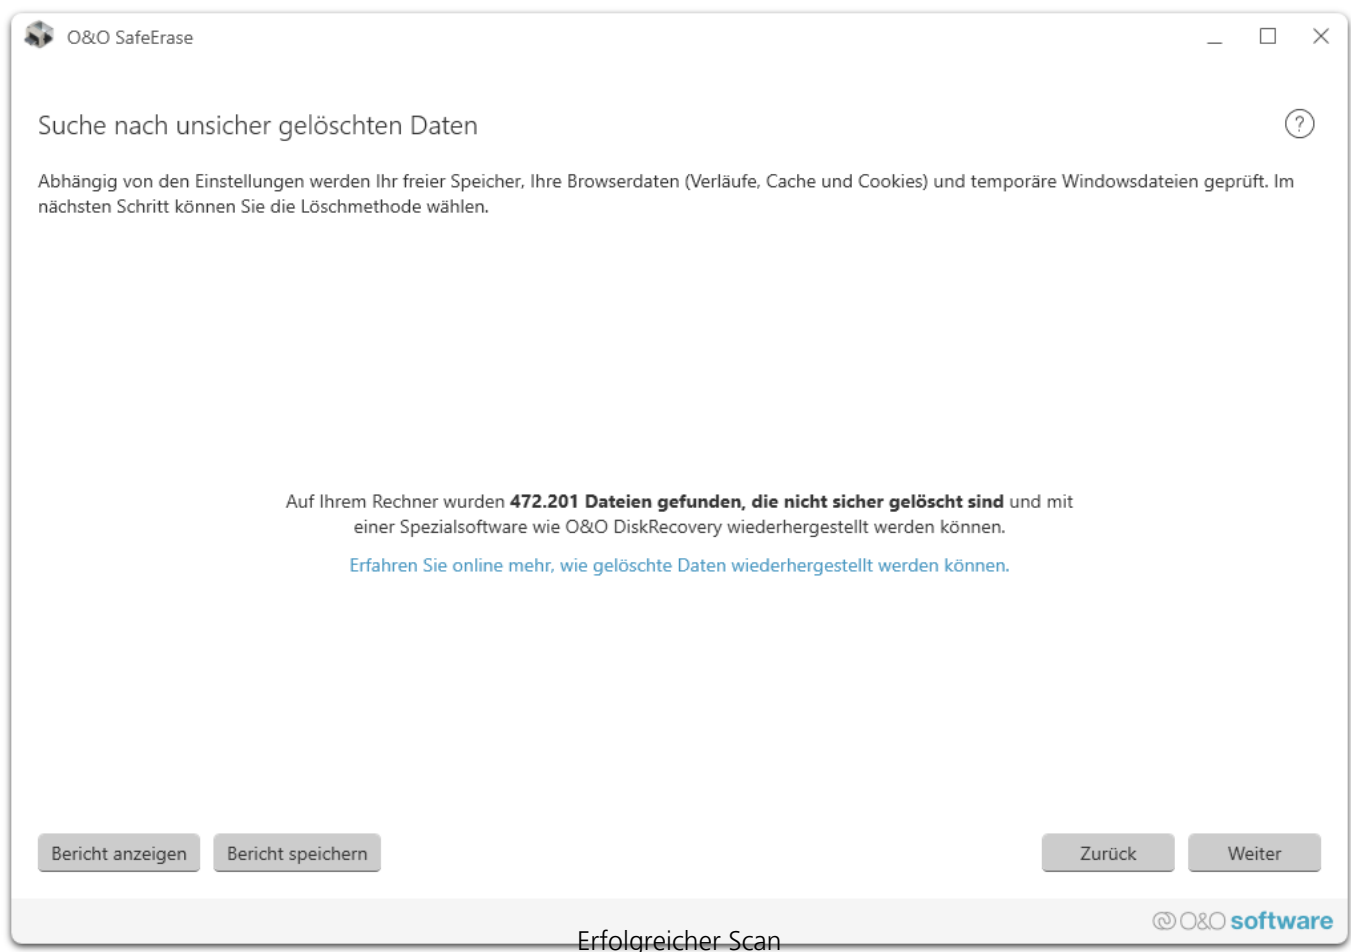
O&O SafeErase

Suche nach unsicher gelöschten Daten

?

Abhängig von den Einstellungen werden Ihr freier Speicher, Ihre Browserdaten (Verläufe, Cache und Cookies) und temporäre Windowsdateien geprüft. Im nächsten Schritt können Sie die Löschmethode wählen.

Auf Ihrem Rechner wurden **472.201 Dateien gefunden, die nicht sicher gelöscht sind** und mit einer Spezialsoftware wie O&O DiskRecovery wiederhergestellt werden können.

Erfahren Sie online mehr, wie gelöschte Daten wiederhergestellt werden können.

Bericht anzeigen

Bericht speichern

Zurück

Weiter

O&O software

Erfolgreicher Scan